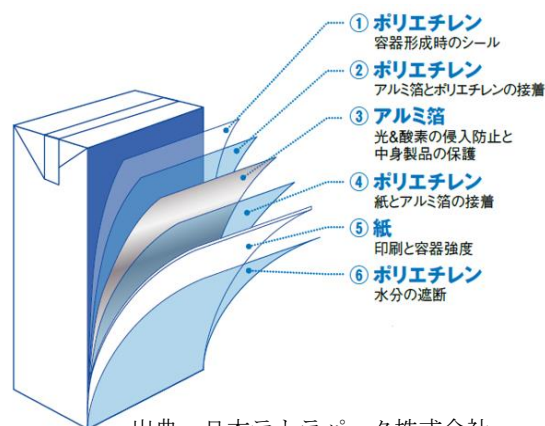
① ポリエチレン
容器形成時のシール

② ポリエチレン
アルミ箔とポリエチレンの接着

③ アルミ箔
光&酸素の侵入防止と中身製品の保護

④ ポリエチレン
紙とアルミ箔の接着

⑤ 紙
印刷と容器強度

⑥ ポリエチレン
水分の遮断

出典：日本テトラパック株式会社